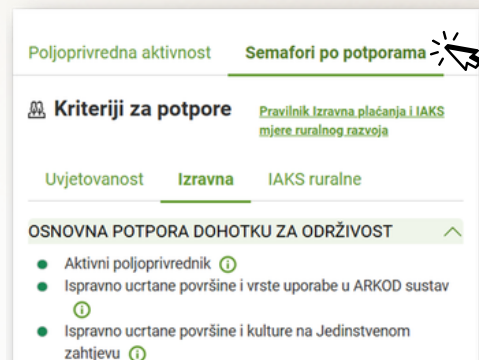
Poljoprivredna aktivnost

Semafori po potporama

Kriteriji za potpore

Pravilnik Izravna plaćanja i IAKS mjere ruralnog razvoja

Uvjetovanost

Izravna

IAKS ruralne

OSNOVNA POTPORA DOHOTKU ZA ODRŽIVOST

- Aktivni poljoprivrednik ⓘ
- Ispravno ucrtane površine i vrste uporabe u ARKOD sustav ⓘ
- Ispravno ucrtane površine i kulture na Jedinstvenom zahtjevu ⓘ